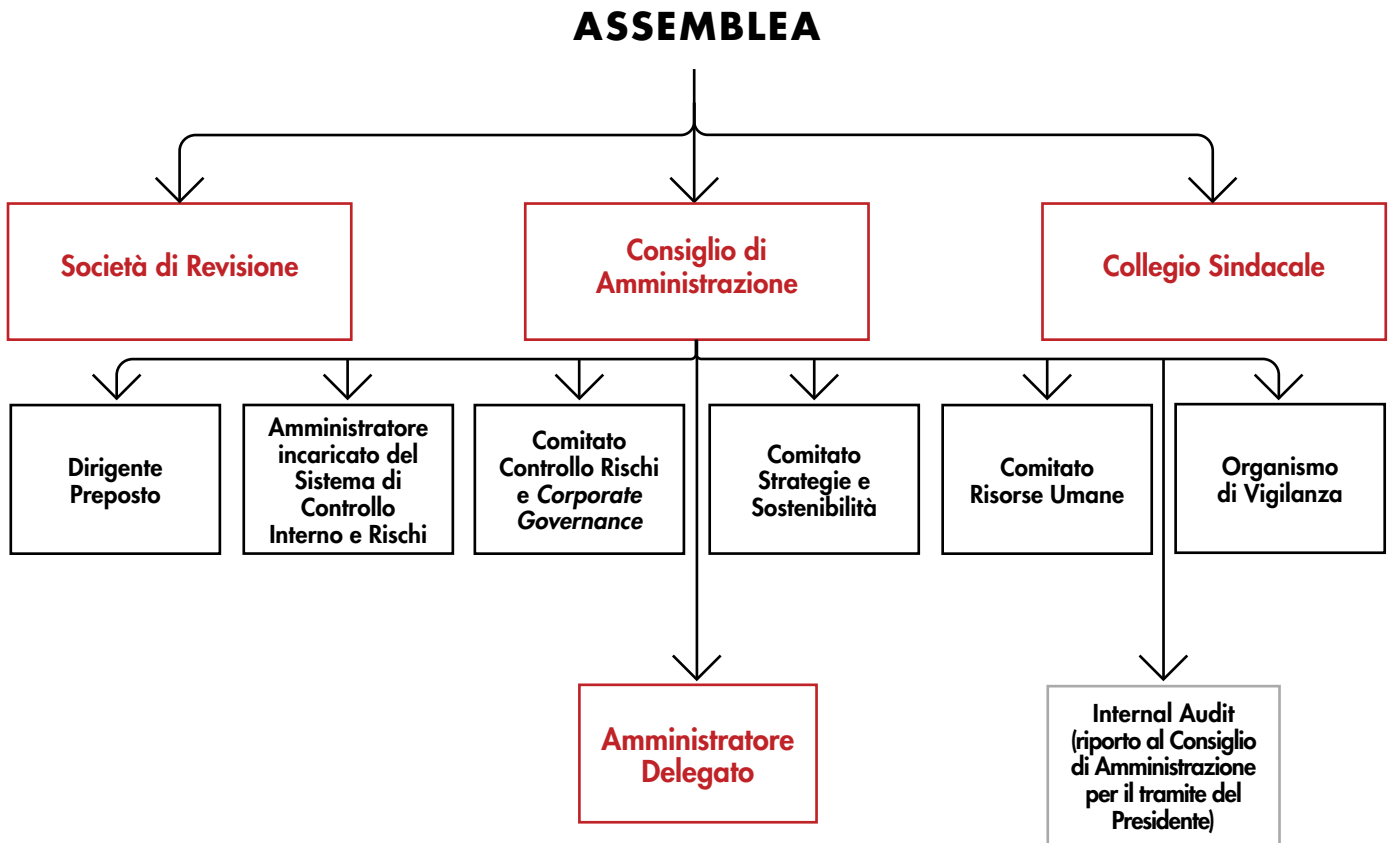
ASSEMBLEA

Società di Revisione

Consiglio di Amministrazione

Collegio Sindacale

Dirigente Preposto

Amministratore incaricato del Sistema di Controllo Interno e Rischi

Comitato Controllo Rischi e *Corporate Governance*

Comitato Strategie e Sostenibilità

Comitato Risorse Umane

Organismo di Vigilanza

Amministratore Delegato

Internal Audit (riporto al Consiglio di Amministrazione per il tramite del Presidente)